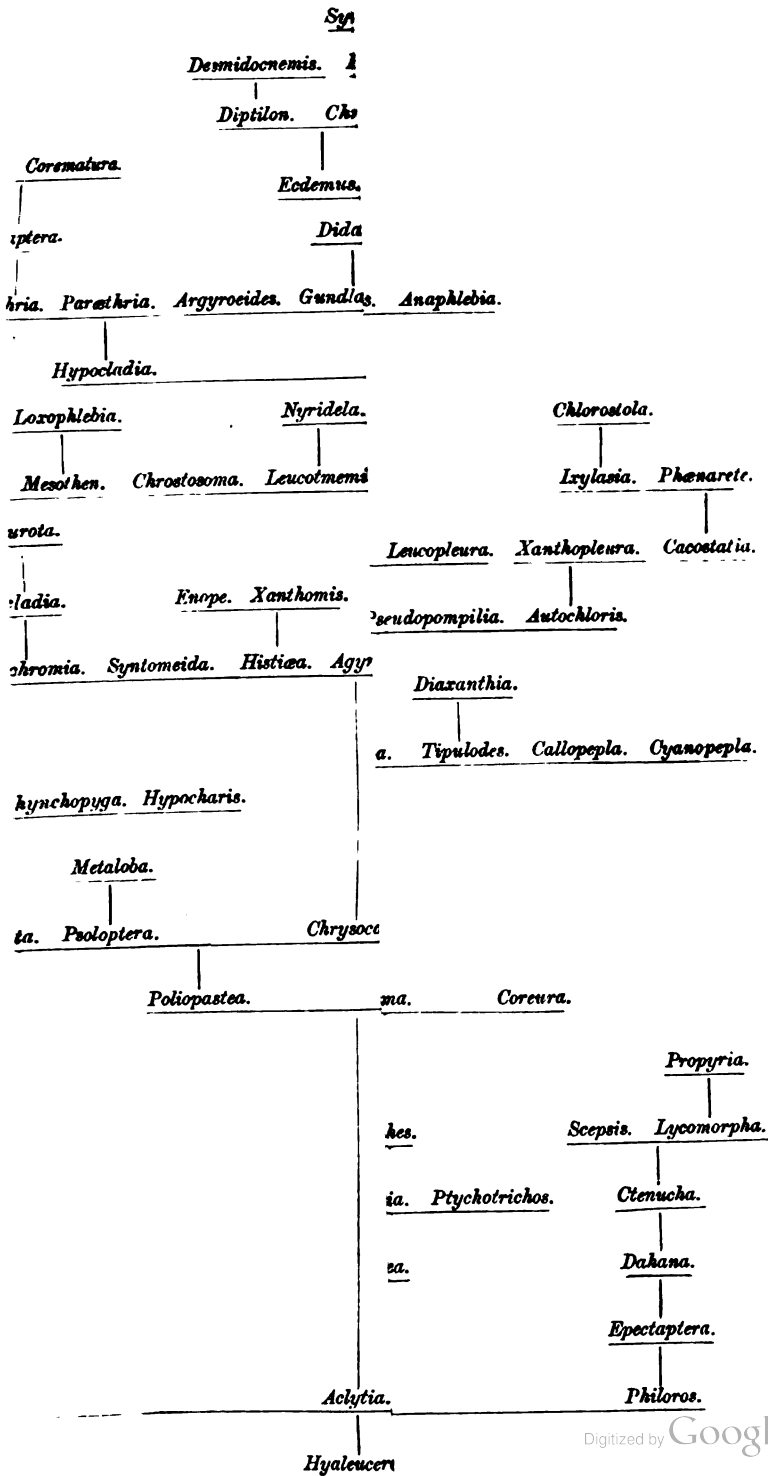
Syn

Desmidocnemis. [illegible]

Diptilon. Ch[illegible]

Cosmatura.

Ecdemus.

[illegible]iptera.

Dida

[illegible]hria. Parathria. Argyroeides. Gundla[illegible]s. Anaphlebia.

Hypocladia.

Loxophlebia.

Nyridela.

Chlorostola.

Mesothen. Chrostosoma. Leucotmemi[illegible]

Ixylasia. Phaenarete.

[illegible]urota.

Leucopleura. Xanthopleura. Cacostatia.

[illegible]ladia. Enope. Xanthomis.

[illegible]seudopompilia. Autochloris.

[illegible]hromia. Syntomeida. Histiaea. Agy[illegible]

Diaxanthia.

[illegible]a. Tipulodes. Callopepla. Cyanopepla.

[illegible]hynchopyga. Hypocharis.

Metaloba.

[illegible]ta. Psoloptera. Chrysoc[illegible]

Poliopastea. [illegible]ma. Coreura.

Propyria.

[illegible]hes. Scepsis. Lycomorpha.

Ctenucha.

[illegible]ia. Ptychotrichos.

Dahana.

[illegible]ea.

Epectaptera.

Aclytia. Philoros.

Hyaleucer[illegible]

Digitized by Googl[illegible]